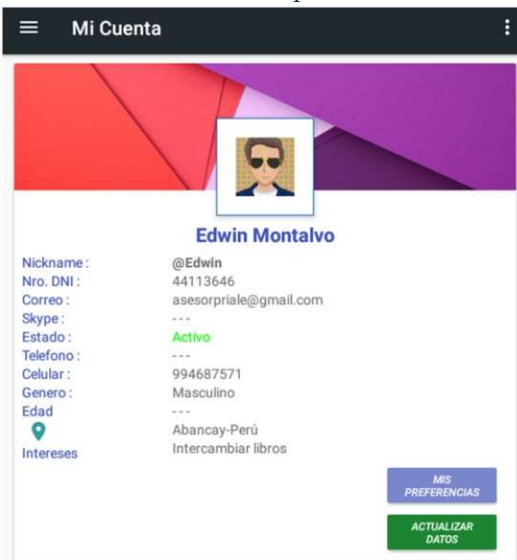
Mi Cuenta

Edwin Montalvo

| | |
|---|---|
| Nickname : | @Edwin |
| Nro. DNI : | 44113646 |
| Correo : | asesorpriale@gmail.com |
| Skype : | - - - |
| Estado : | Activo |
| Telefono : | - - - |
| Celular : | 994687571 |
| Genero : | Masculino |
| Edad | - - - |
| | Abancay-Perú |
| Intereses | Intercambiar libros |

MIS PREFERENCIAS

ACTUALIZAR DATOS